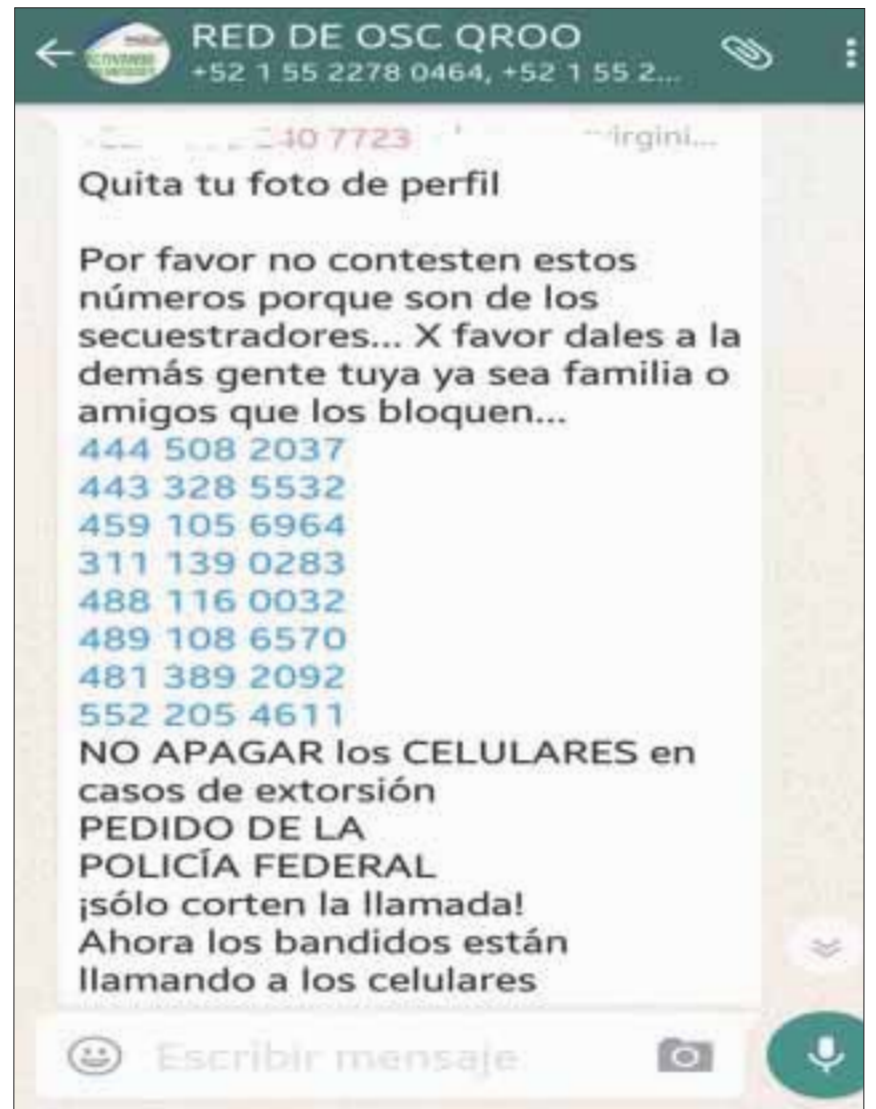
RED DE OSC QROO
+52 1 55 2278 0464, +52 1 55 2...

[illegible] 40 7723 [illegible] irgini...
Quita tu foto de perfil

Por favor no contesten estos números porque son de los secuestradores... X favor dales a la demás gente tuya ya sea familia o amigos que los bloquen...
444 508 2037
443 328 5532
459 105 6964
311 139 0283
488 116 0032
489 108 6570
481 389 2092
552 205 4611
NO APAGAR los CELULARES en casos de extorsión
PEDIDO DE LA
POLICÍA FEDERAL
¡sólo corten la llamada!
Ahora los bandidos están llamando a los celulares

Escribir mensaje